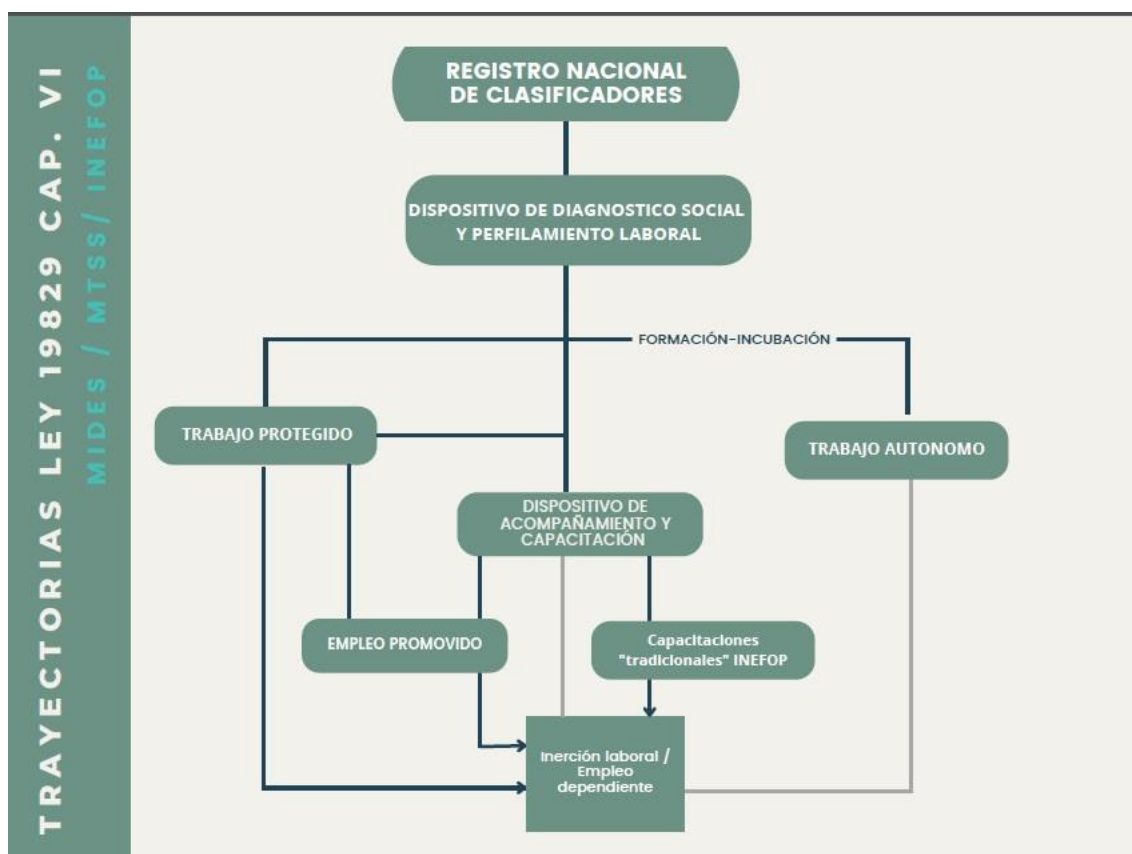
TRAYECTORIAS LEY 19829 CAP. VI
MIDES / MTSS/ INEFOP

REGISTRO NACIONAL DE CLASIFICADORES

DISPOSITIVO DE DIAGNOSTICO SOCIAL Y PERFILAMIENTO LABORAL

FORMACIÓN-INCUBACIÓN

TRABAJO PROTEGIDO

TRABAJO AUTONOMO

DISPOSITIVO DE ACOMPAÑAMIENTO Y CAPACITACIÓN

EMPLEO PROMOVIDO

Capacitaciones "tradicionales" INEFOP

Inerción laboral / Empleo dependiente